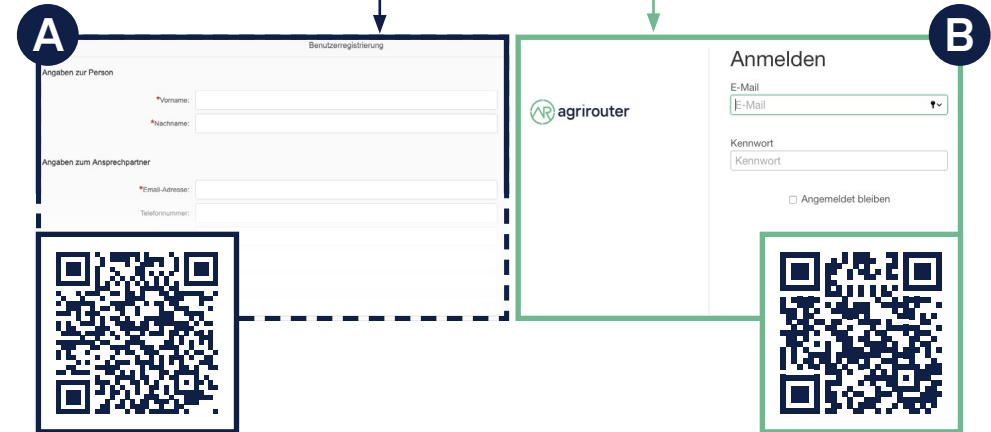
A

Benutzerregistrierung

Angaben zur Person

*Vorname:

*Nachname:

Angaben zum Ansprechpartner

*Email-Adresse:

Telefonnummer:

B

agrirouter

Anmelden

E-Mail

E-Mail

Kennwort

Kennwort

Angemeldet bleiben